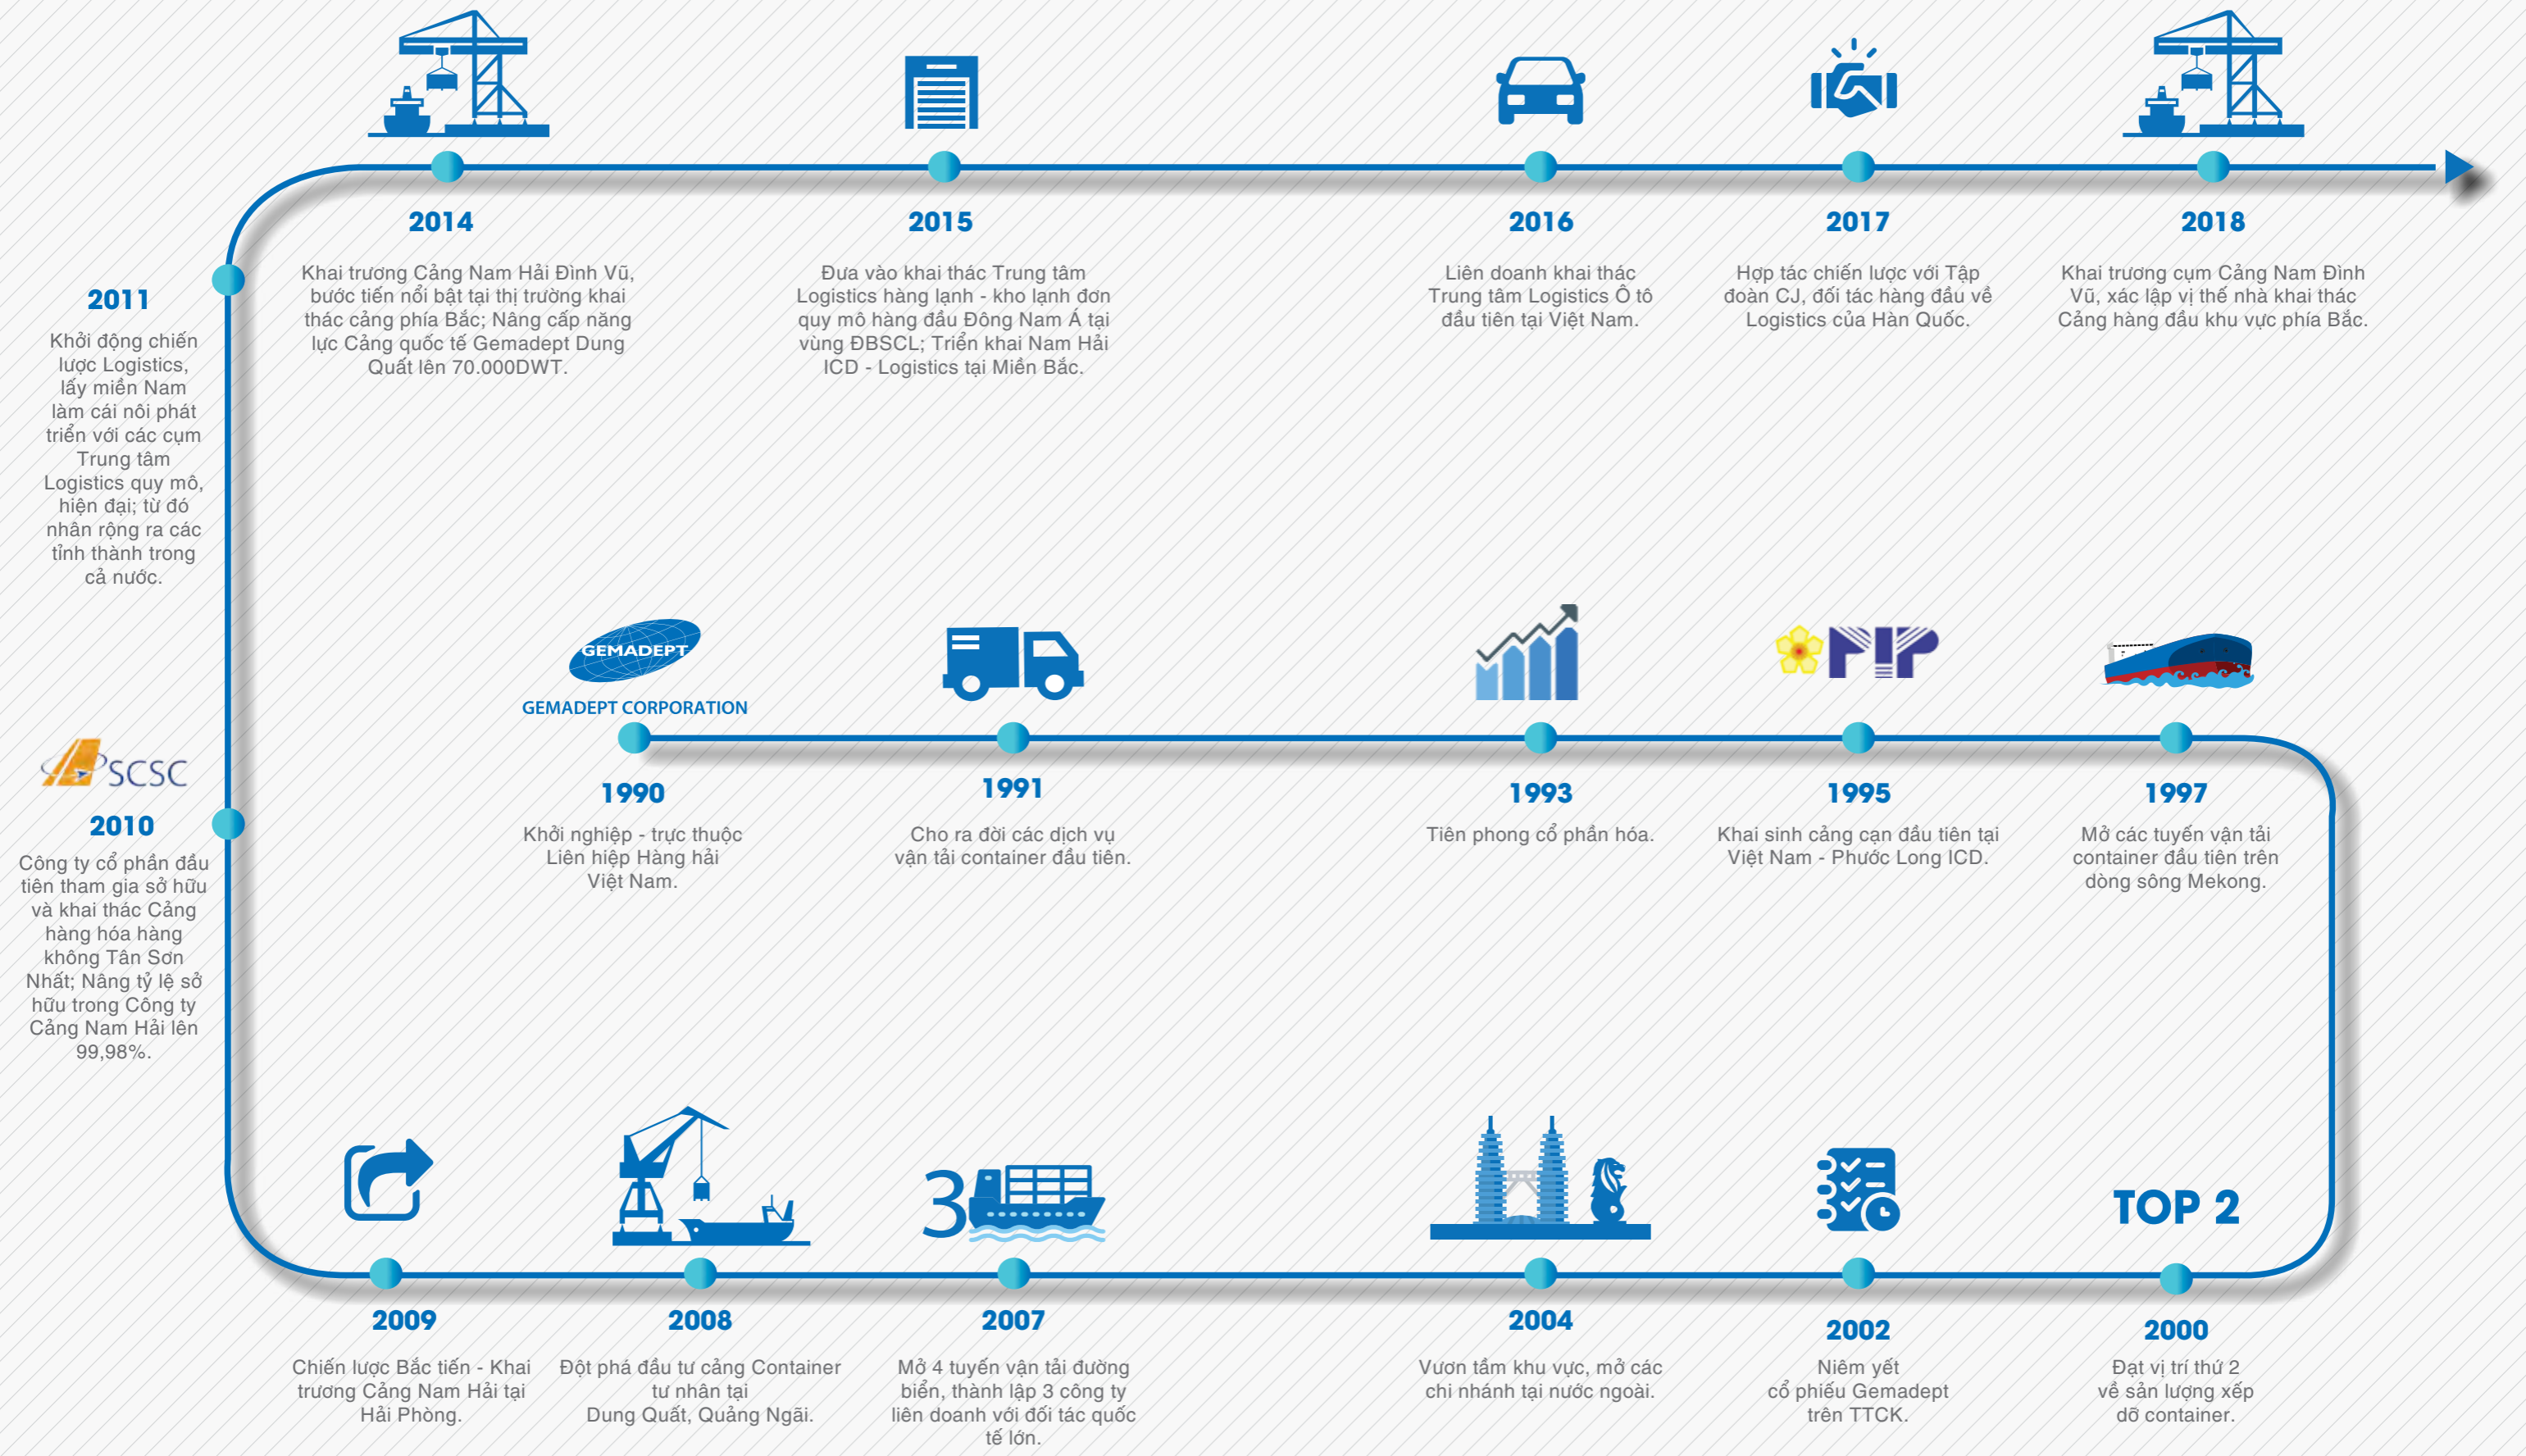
2014

Khai trương Cảng Nam Hải Đình Vũ, bước tiến nổi bật tại thị trường khai thác cảng phía Bắc; Nâng cấp năng lực Cảng quốc tế Gemadept Dung Quất lên 70.000DWT.

2015

Đưa vào khai thác Trung tâm Logistics hàng lạnh - kho lạnh đơn quy mô hàng đầu Đông Nam Á tại vùng ĐBSCL; Triển khai Nam Hải ICD - Logistics tại Miền Bắc.

2016

Liên doanh khai thác Trung tâm Logistics Ô tô đầu tiên tại Việt Nam.

2017

Hợp tác chiến lược với Tập đoàn CJ, đối tác hàng đầu về Logistics của Hàn Quốc.

2018

Khai trương cụm Cảng Nam Đình Vũ, xác lập vị thế nhà khai thác Cảng hàng đầu khu vực phía Bắc.

2011

Khởi động chiến lược Logistics, lấy miền Nam làm cái nôi phát triển với các cụm Trung tâm Logistics quy mô, hiện đại; từ đó nhân rộng ra các tỉnh thành trong cả nước.

SCSC

2010

Công ty cổ phần đầu tiên tham gia sở hữu và khai thác Cảng hàng hóa hàng không Tân Sơn Nhất; Nâng tỷ lệ sở hữu trong Công ty Cảng Nam Hải lên 99,98%.

GEMADEPT

GEMADEPT CORPORATION

1990

Khởi nghiệp - trực thuộc Liên hiệp Hàng hải Việt Nam.

1991

Cho ra đời các dịch vụ vận tải container đầu tiên.

1993

Tiên phong cổ phần hóa.

1995

Khai sinh cảng cạn đầu tiên tại Việt Nam - Phước Long ICD.

1997

Mở các tuyến vận tải container đầu tiên trên dòng sông Mekong.

3

TOP 2

2009

Chiến lược Bắc tiến - Khai trương Cảng Nam Hải tại Hải Phòng.

2008

Đột phá đầu tư cảng Container tư nhân tại Dung Quất, Quảng Ngãi.

2007

Mở 4 tuyến vận tải đường biển, thành lập 3 công ty liên doanh với đối tác quốc tế lớn.

2004

Vươn tầm khu vực, mở các chi nhánh tại nước ngoài.

2002

Niêm yết cổ phiếu Gemadept trên TTCK.

2000

Đạt vị trí thứ 2 về sản lượng xếp dỡ container.